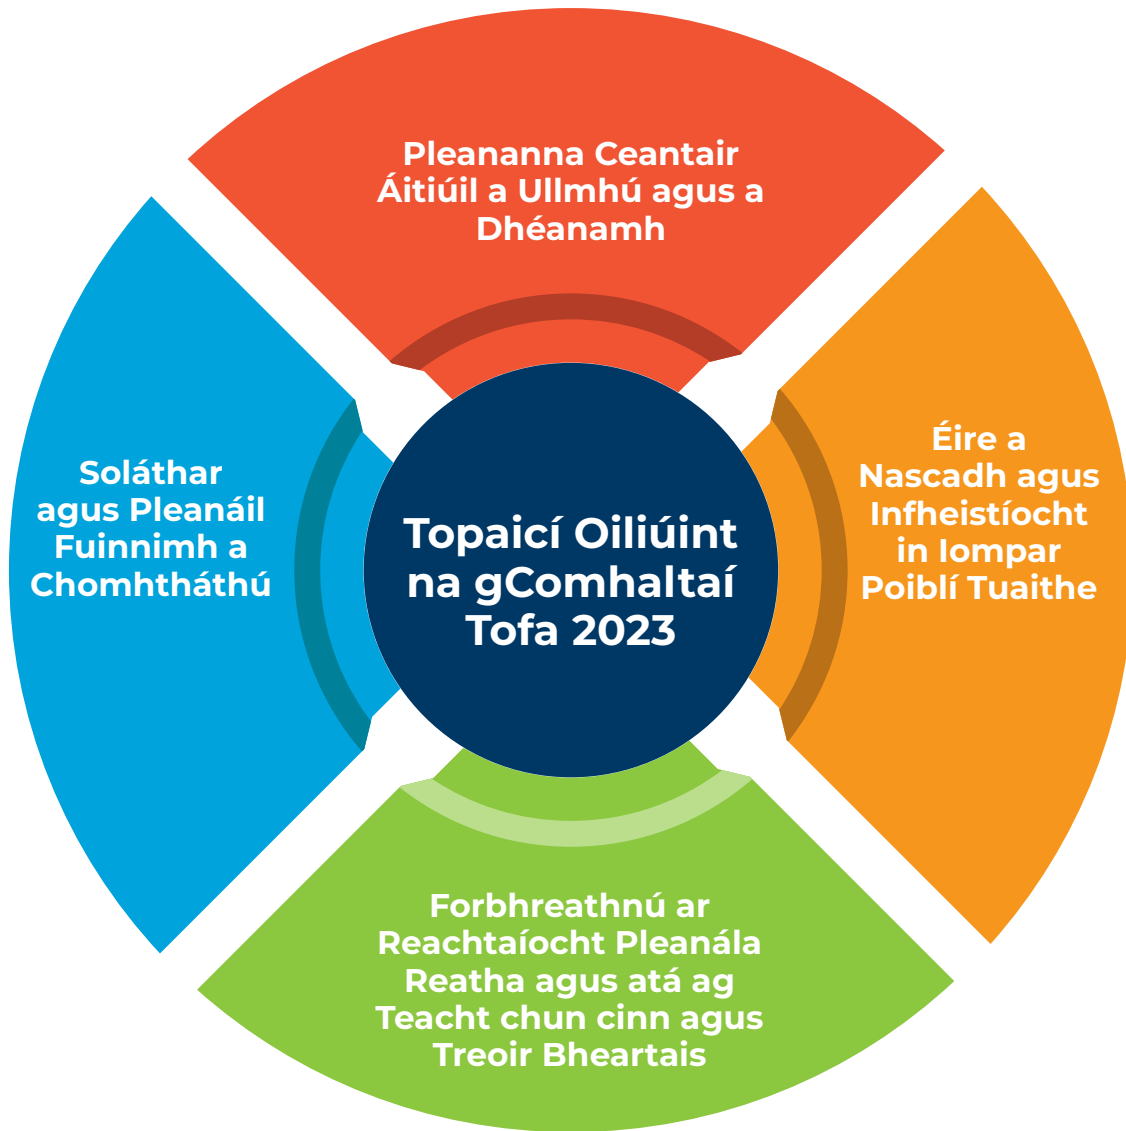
Topaicí Oiliúint na gComhaltaí Tofa 2023

Pleananna Ceantair Áitiúil a Ullmhú agus a Dhéanamh

Éire a Nascadh agus Infheistíocht in Iompar Poiblí Tuaithe

Forbhreathnú ar Reachtaíocht Pleanála Reatha agus atá ag Teacht chun cinn agus Treoir Bheartais

Soláthar agus Pleanáil Fuinnimh a Chomhtháthú